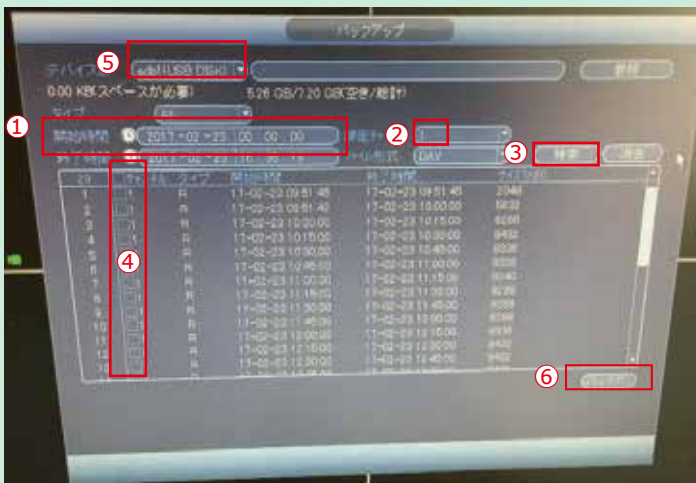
バックアップ

デバイス ⑤ sdb1(USB DISK) 

0.00 KB(スペースが必要) 5.26 GB/7.20 GB(空き/総計)

タイプ

① 開始時間 2017 - 02 - 23 00 : 00 : 00

終了時間 2017 - 02 - 23 16 : 30 : 13

② チャンネル 1

ファイル形式 DAV

③ 検索

消去

④

| 29 | チャンネル | タイプ | 開始時間 | 終了時間 | サイズ(KB) |
|---|---|---|---|---|---|
| 1 | 1 | R | 17-02-23 09:51:45 | 17-02-23 09:51:46 | 2048 |
| 2 | 1 | R | 17-02-23 09:51:46 | 17-02-23 10:00:00 | 6632 |
| 3 | 1 | R | 17-02-23 10:00:00 | 17-02-23 10:15:00 | 8288 |
| 4 | 1 | R | 17-02-23 10:15:00 | 17-02-23 10:30:00 | 8452 |
| 5 | 1 | R | 17-02-23 10:30:00 | 17-02-23 10:45:00 | 8036 |
| 6 | 1 | R | 17-02-23 10:45:00 | 17-02-23 11:00:00 | 8008 |
| 7 | 1 | R | 17-02-23 11:00:00 | 17-02-23 11:15:00 | 8040 |
| 8 | 1 | R | 17-02-23 11:15:00 | 17-02-23 11:30:00 | 8236 |
| 9 | 1 | R | 17-02-23 11:30:00 | 17-02-23 11:45:00 | 8288 |
| 10 | 1 | R | 17-02-23 11:45:00 | 17-02-23 12:00:00 | 8096 |
| 11 | 1 | R | 17-02-23 12:00:00 | 17-02-23 12:15:00 | 8008 |
| 12 | 1 | R | 17-02-23 12:15:00 | 17-02-23 12:30:00 | 8452 |
| 13 | 1 | R | 17-02-23 12:30:00 | 17-02-23 12:45:00 | 8400 |

⑥ バックアップ